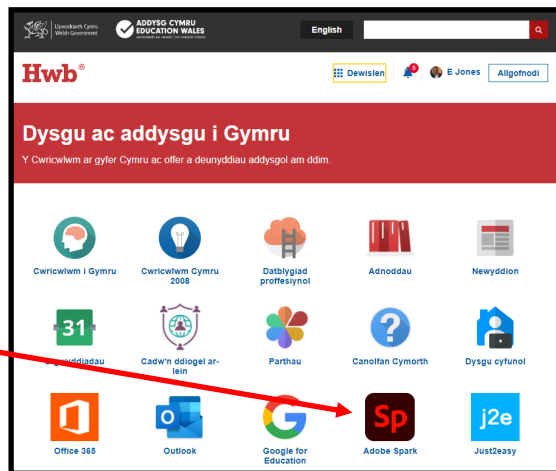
Llywodraeth Cymru Welsh Government

ADDYSG CYMRU EDUCATION WALES

cenhadaeth ein cenedl | our national mission

English

Hwb®

Dewislen

5

E Jones

Allgofnodi

Dysgu ac addysgu i Gymru

Y Cwricwlwm ar gyfer Cymru ac offer a deunyddiau addysgol am ddim.

Cwricwlwm i Gymru

Cwricwlwm Cymru 2008

Datblygiad proffesiynol

Adnoddau

Newyddion

31

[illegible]gwyddiadau

Cadw'n ddiogel ar-lein

Parthau

Canolfan Cymorth

Dysgu cyfunol

Office 365

Outlook

Google for Education

Sp

Adobe Spark

j2e

Just2easy